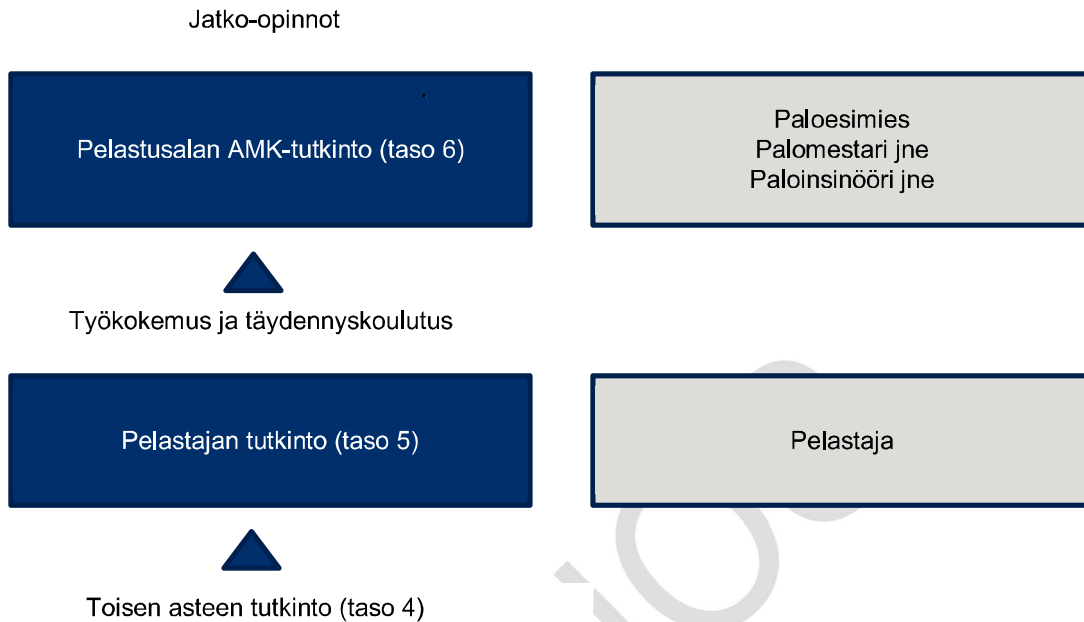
Jatko-opinnot

Pelastusalan AMK-tutkinto (taso 6)

Paloesimies
Palomestari jne
Paloinsinööri jne

Työkokemus ja täydennyskoulutus

Pelastajan tutkinto (taso 5)

Pelastaja

Toisen asteen tutkinto (taso 4)